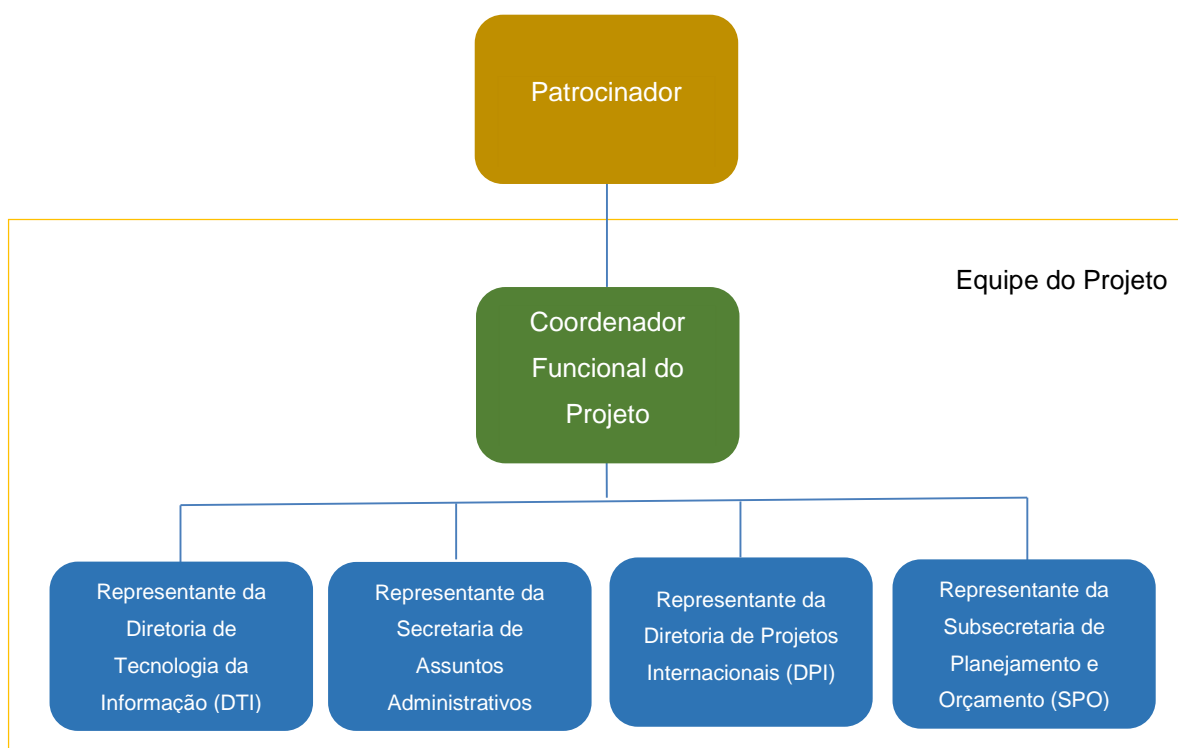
Patrocinador

Equipe do Projeto

Coordenador Funcional do Projeto

Representante da Diretoria de Tecnologia da Informação (DTI)

Representante da Secretaria de Assuntos Administrativos

Representante da Diretoria de Projetos Internacionais (DPI)

Representante da Subsecretaria de Planejamento e Orçamento (SPO)